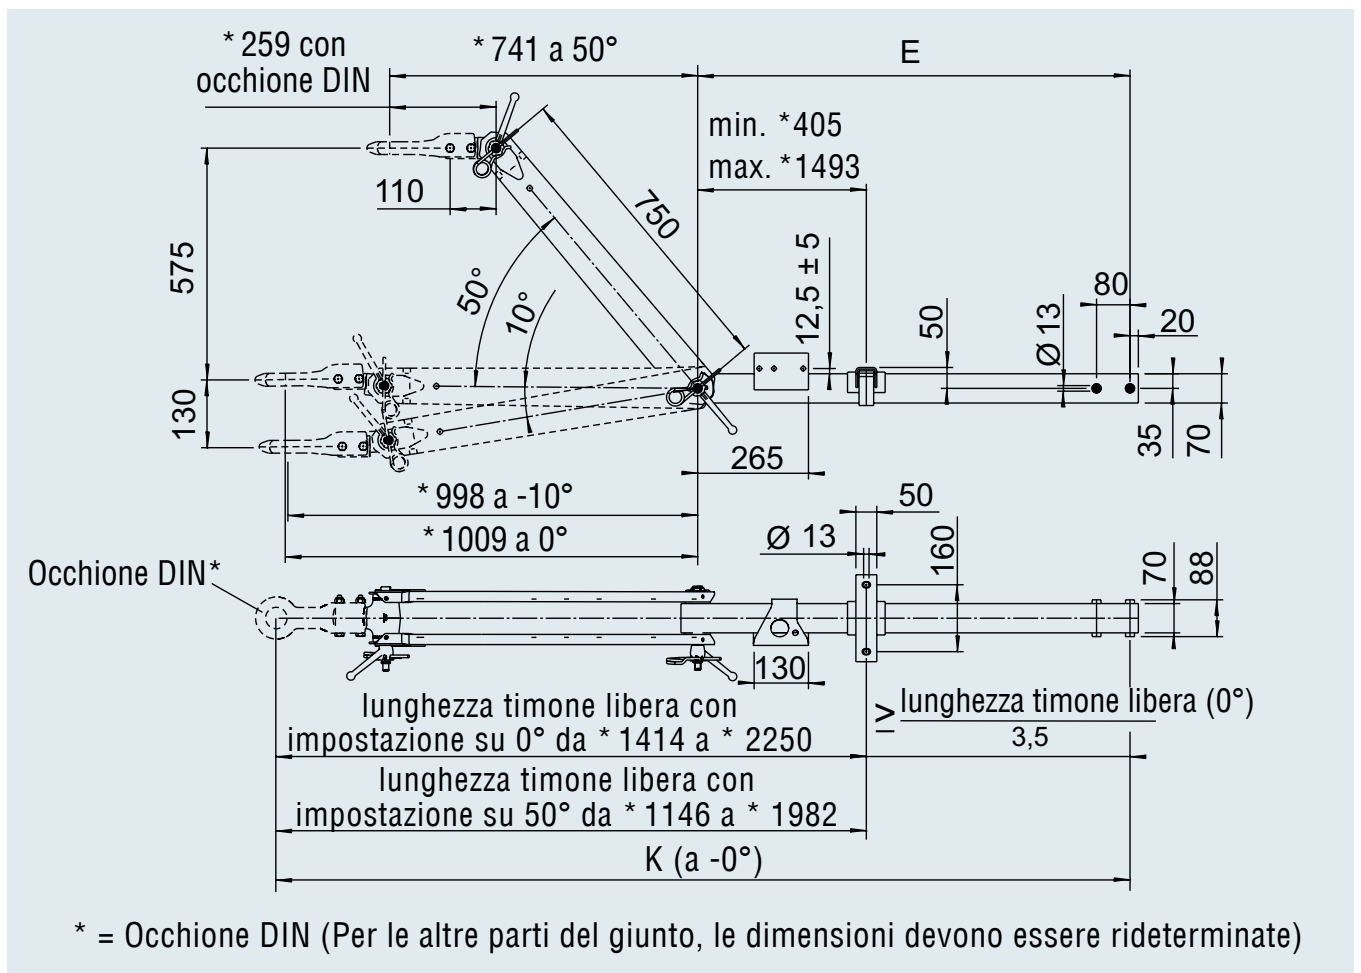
* 259 con occhione DIN

* 741 a 50°

E

min. *405

max. *1493

110

750

575

50°

10°

12,5 ±5

50

Ø 13

80

20

130

265

35

70

* 998 a -10°

* 1009 a 0°

50

Ø 13

160

70

88

Occhione DIN*

130

lunghezza timone libera con impostazione su 0° da * 1414 a * 2250

$\geq \frac{\text{lunghezza timone libera (0°)}}{3,5}$

lunghezza timone libera con impostazione su 50° da * 1146 a * 1982

K (a -0°)

* = Occhione DIN (Per le altre parti del giunto, le dimensioni devono essere rideterminate)